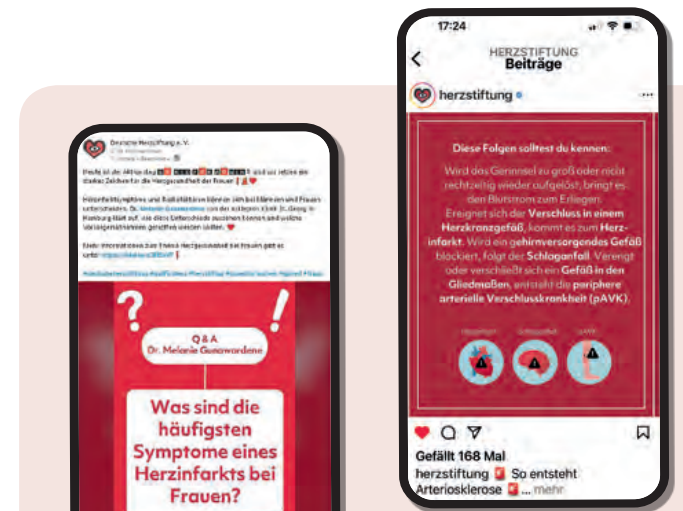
Deutsche Herzstiftung e.V.

Heute ist der Aktionstag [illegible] und wir setzen ein starkes Zeichen für die Herzgesundheit der Frauen!

Herzinfarktsymptome und Risikofaktoren können sich bei Männern und Frauen unterscheiden. Dr. Melanie Gunawardene von der Asklepios Klinik St. Georg in Hamburg klärt auf, wie diese Unterschiede aussehen können und welche Vorsorgemaßnahmen getroffen werden sollten.

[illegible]

Q&A
Dr. Melanie Gunawardene

Was sind die häufigsten Symptome eines Herzinfarkts bei Frauen?

17:24

HERZSTIFTUNG
Beiträge

herzstiftung

Diese Folgen solltest du kennen:

Wird das Gerinnsel zu groß oder nicht rechtzeitig wieder aufgelöst, bringt es den Blutstrom zum Erliegen. Ereignet sich der Verschluss in einem Herzkranzgefäß, kommt es zum Herzinfarkt. Wird ein gehirnversorgendes Gefäß blockiert, folgt der Schlaganfall. Verengt oder verschließt sich ein Gefäß in den Gliedmaßen, entsteht die periphere arterielle Verschlusskrankheit (pAVK).

Herzinfarkt Schlaganfall pAVK

Gefällt 168 Mal
herzstiftung So entsteht Arteriosklerose ... mehr